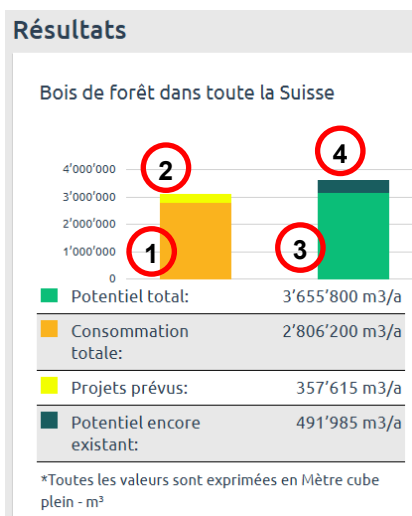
Résultats

Bois de forêt dans toute la Suisse

4'000'000
3'000'000
2'000'000
1'000'000
0

2
1
4
3

| | | |
|---|---|---|
| | Potentiel total: | 3'655'800 m3/a |
| | Consommation totale: | 2'806'200 m3/a |
| | Projets prévus: | 357'615 m3/a |
| | Potentiel encore existant: | 491'985 m3/a |

*Toutes les valeurs sont exprimées en Mètre cube plein - m³